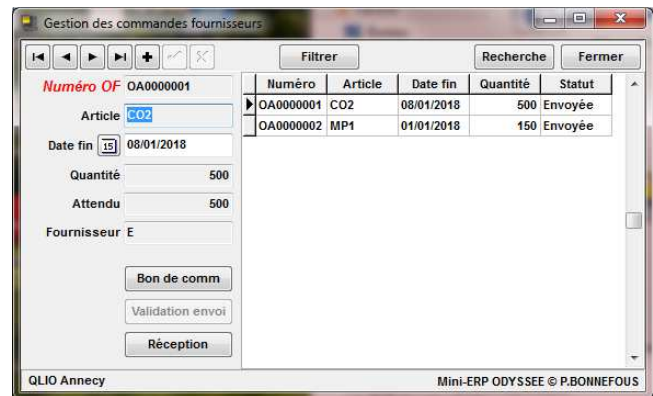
Gestion des commandes fournisseurs

Filtrer

Recherche

Fermer

Numéro OF OA0000001

Article CO2

Date fin 15 08/01/2018

Quantité 500

Attendu 500

Fournisseur E

Bon de comm

Validation envoi

Réception

| Numéro | Article | Date fin | Quantité | Statut |
|---|---|---|---|---|
| OA0000001 | CO2 | 08/01/2018 | 500 | Envoyée |
| OA0000002 | MP1 | 01/01/2018 | 150 | Envoyée |

QLIO Annecy

Mini-ERP ODYSSEE © P.BONNEFOUS